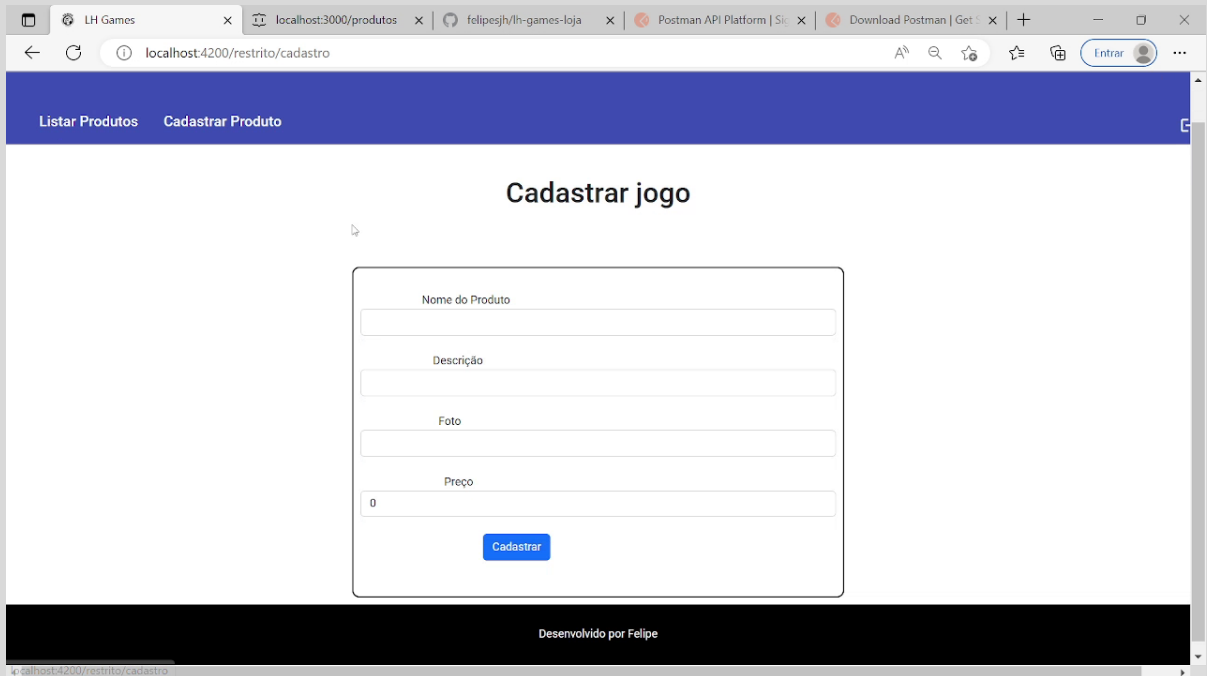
LH Games
localhost:3000/produtos
felipesjh/lh-games-loja
Postman API Platform | Si
Download Postman | Get
localhost:4200/restrito/cadastro
Entrar

Listar Produtos Cadastrar Produto

Cadastrar jogo

Nome do Produto

Descrição

Foto

Preço
0

Cadastrar

Desenvolvido por Felipe

localhost:4200/restrito/cadastro